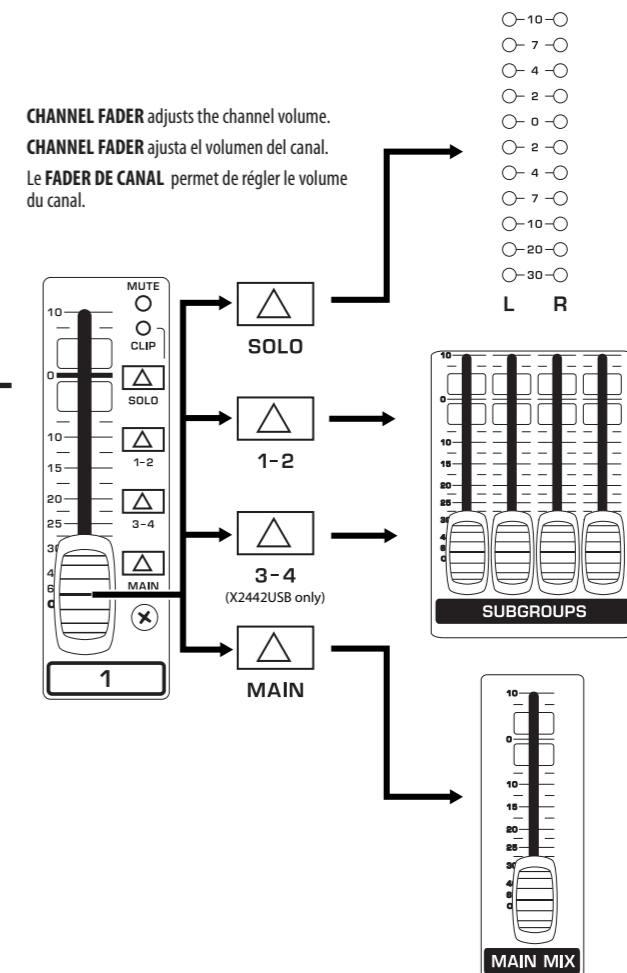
**CHANNEL FADER** adjusts the channel volume.

**CHANNEL FADER** ajusta el volumen del canal.

Le **FADER DE CANAL** permet de régler le volume du canal.

10
7
4
2
0
2
4
7
10
20
30
L R

MUTE
CLIP
10
0
SOLO
10
1-2
15
20
3-4
25
30
40
60
MAIN
1

SOLO

1-2

3-4
(X2442USB only)

MAIN

10
0
10
15
20
25
30
40
60

SUBGROUPS

10
0
10
15
20
25
30
40
60

MAIN MIX